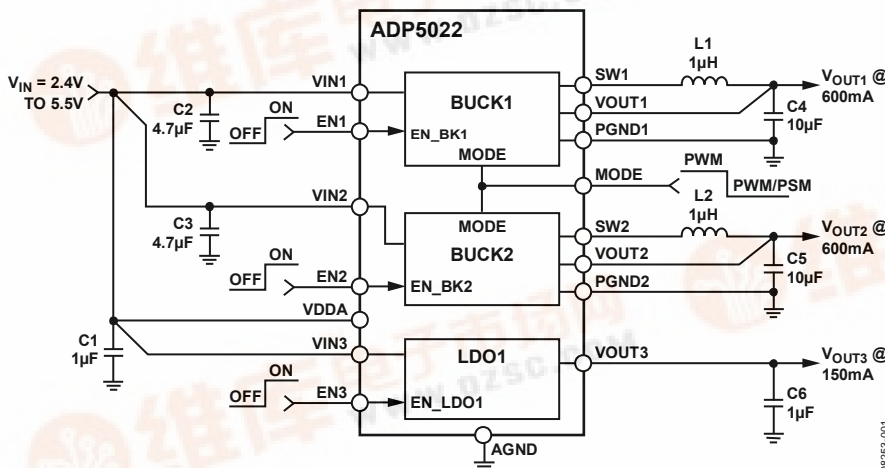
ADP5022

$V_{IN}$ = 2.4V TO 5.5V

C2 4.7µF

ON
OFF

VIN1
EN1

BUCK1
EN_BK1
MODE

SW1
VOUT1
PGND1

L1 1µH

$V_{OUT1}$ @ 600mA

C4 10µF

MODE

PWM
PWM/PSM

C3 4.7µF

VIN2

MODE
BUCK2
EN_BK2

SW2
VOUT2
PGND2

L2 1µH

$V_{OUT2}$ @ 600mA

C5 10µF

ON
OFF
EN2

VDDA

C1 1µF

VIN3

LDO1
EN_LDO1

VOUT3

$V_{OUT3}$ @ 150mA

C6 1µF

ON
OFF
EN3

AGND

www.dzsc.com

09253-001